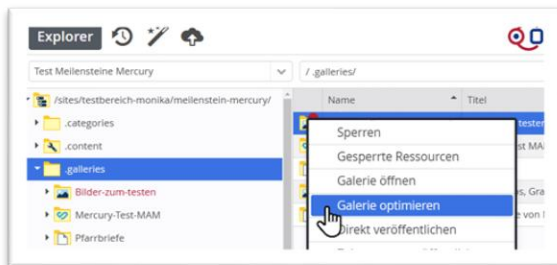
Explorer

Test Meilensteine Mercury

/ .galleries/

/sites/testbereich-monika/meilenstein-mercury/

.categories

.content

.galleries

Bilder-zum-testen

Mercury-Test-MAM

Pfarrbriefe

Name

Titel

testen

st MAM

s, Gra

e von I

Sperren

Gesperrte Ressourcen

Galerie öffnen

Galerie optimieren

Direkt veröffentlichen